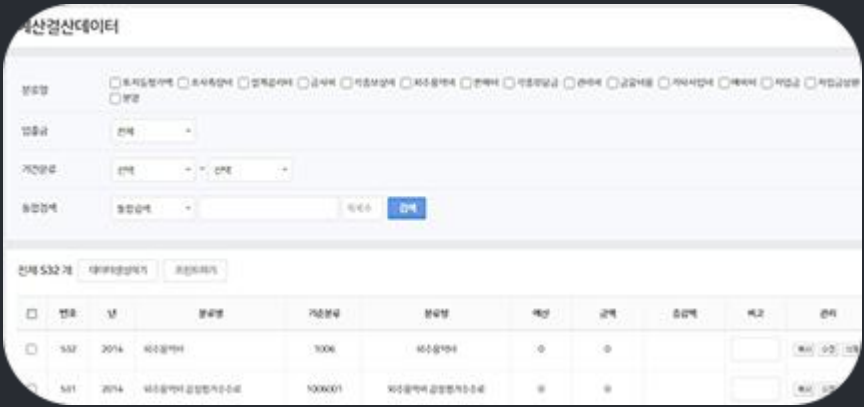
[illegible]산결산데이터

분류명 ☐ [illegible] ☐ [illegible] ☐ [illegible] ☐ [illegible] ☐ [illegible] ☐ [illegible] ☐ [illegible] ☐ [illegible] ☐ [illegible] ☐ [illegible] ☐ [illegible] ☐ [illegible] ☐ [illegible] ☐ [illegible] ☐ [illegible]

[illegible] 전체

기간분류 선택 ~ 선택

통합검색 통합검색 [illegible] 검색

전체 532 개 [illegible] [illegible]

| ☐ | 번호 | 년 | 분류명 | 기준분류 | 분류명 | 예산 | 금액 | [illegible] | 비고 | 관리 |
|---|---|---|---|---|---|---|---|---|---|---|
| ☐ | 532 | 2016 | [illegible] | 1006 | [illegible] | 0 | 0 | | | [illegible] 수정 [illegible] |
| ☐ | 531 | 2016 | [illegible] | 1006001 | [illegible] | 0 | 0 | | | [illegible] |